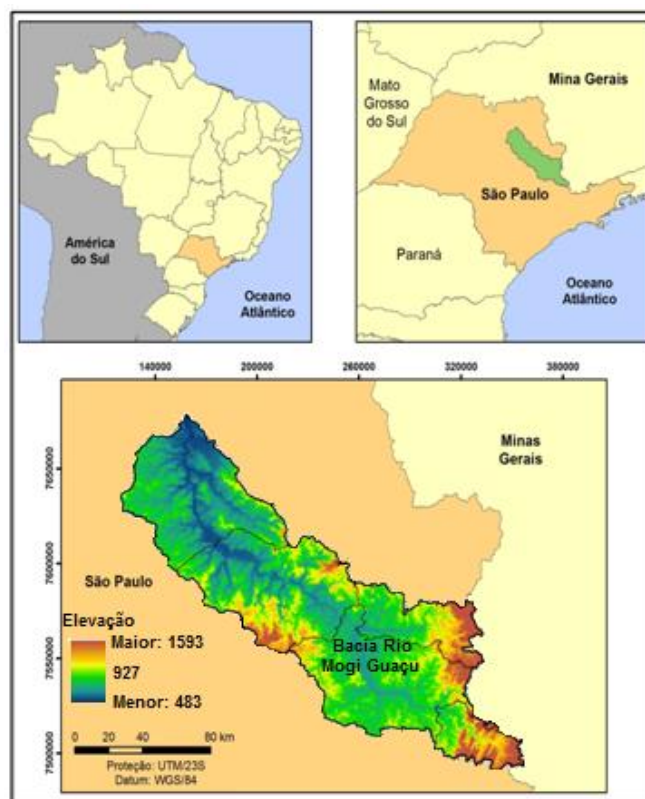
América do Sul

Oceano Atlântico

Mato Grosso do Sul

Mina Gerais

São Paulo

Paraná

Oceano Atlântico

140000 200000 260000 320000 380000

7650000 7600000 7550000 7500000

Minas Gerais

São Paulo

Elevação

Maior: 1593

927

Menor: 483

Bacia Rio Mogi Guaçu

0 20 40 80 km

Proteção: UTM/23S
Datum: WGS/84